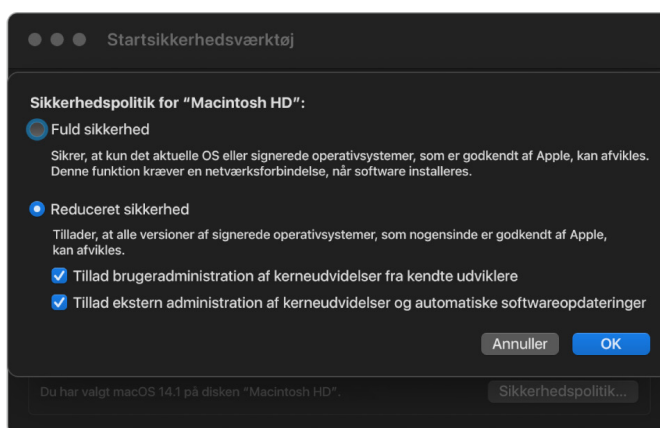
Startsikkerhedsværktøj

Sikkerhedspolitik for "Macintosh HD":

Fuld sikkerhed

Sikrer, at kun det aktuelle OS eller signerede operativsystemer, som er godkendt af Apple, kan afvikles. Denne funktion kræver en netværksforbindelse, når software installeres.

Reduceret sikkerhed

Tillader, at alle versioner af signerede operativsystemer, som nogensinde er godkendt af Apple, kan afvikles.

Tillad brugeradministration af kerneudvidelser fra kendte udviklere

Tillad ekstern administration af kerneudvidelser og automatiske softwareopdateringer

Annuller

OK

Du har valgt macOS 14.1 på disken "Macintosh HD".

Sikkerhedspolitik...